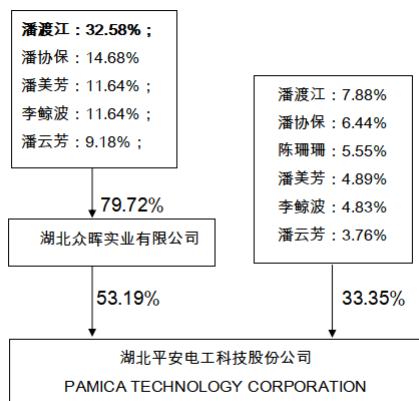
潘渡江：32.58%；
潘协保：14.68%
潘美芳：11.64%；
李鲸波：11.64%；
潘云芳：9.18%；

79.72%

湖北众晖实业有限公司

53.19%

潘渡江：7.88%
潘协保：6.44%
陈珊珊：5.55%
潘美芳：4.89%
李鲸波：4.83%
潘云芳：3.76%

33.35%

湖北平安电工科技股份公司
PAMICA TECHNOLOGY CORPORATION